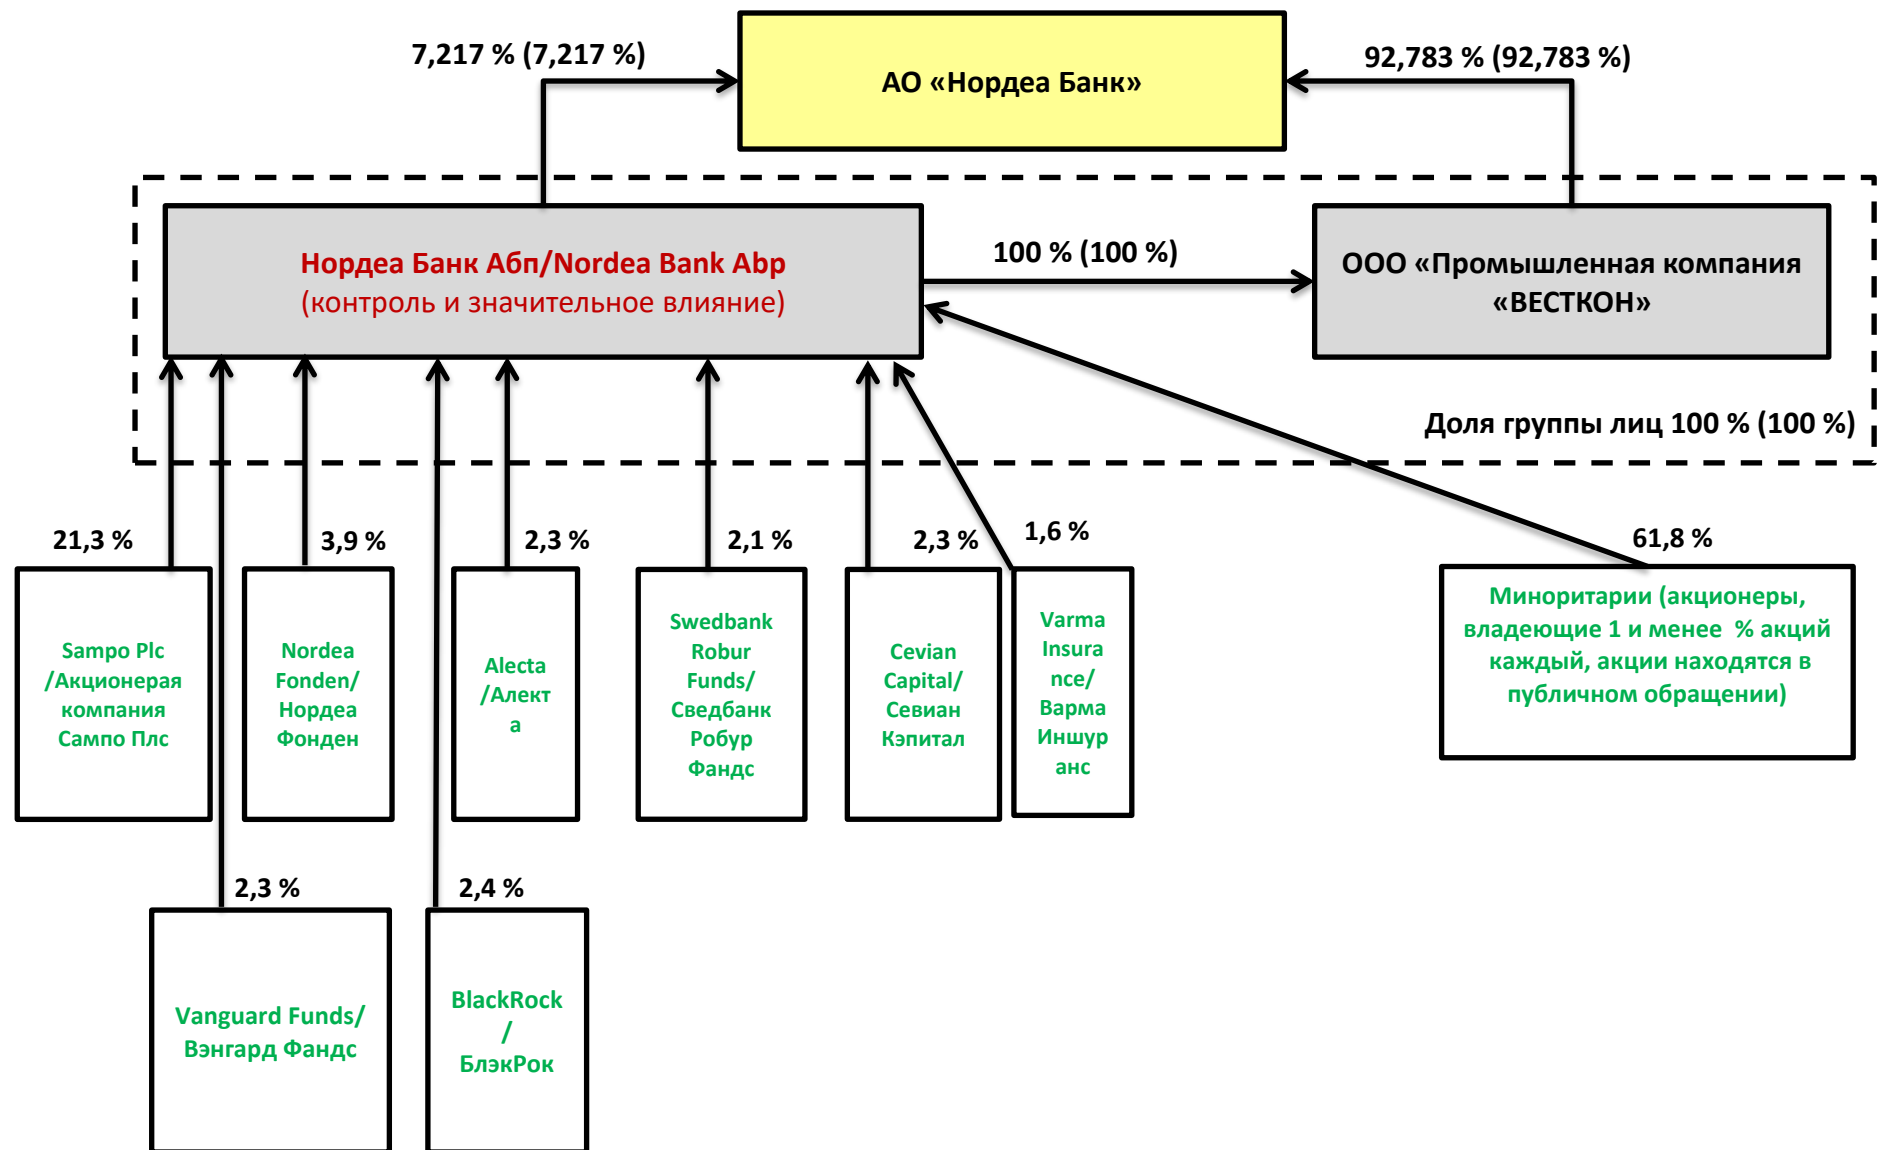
7,217 % (7,217 %)

АО «Нордеа Банк»

92,783 % (92,783 %)

Нордеа Банк Абп/Nordea Bank Abp
(контроль и значительное влияние)

100 % (100 %)

ООО «Промышленная компания «ВЕСТКОН»

Доля группы лиц 100 % (100 %)

21,3 %

Sampo Plc /Акционерая компания Сампо Плс

3,9 %

Nordea Fonden/ Нордеа Фонден

2,3 %

Alecta /Алекта

2,1 %

Swedbank Robur Funds/ Сведбанк Робур Фандс

2,3 %

Cevian Capital/ Севиан Кэпитал

1,6 %

Varma Insurance/ Варма Иншуранс

61,8 %

Миноритарии (акционеры, владеющие 1 и менее % акций каждый, акции находятся в публичном обращении)

2,3 %

Vanguard Funds/ Вэнгард Фандс

2,4 %

BlackRock / БлэкРок